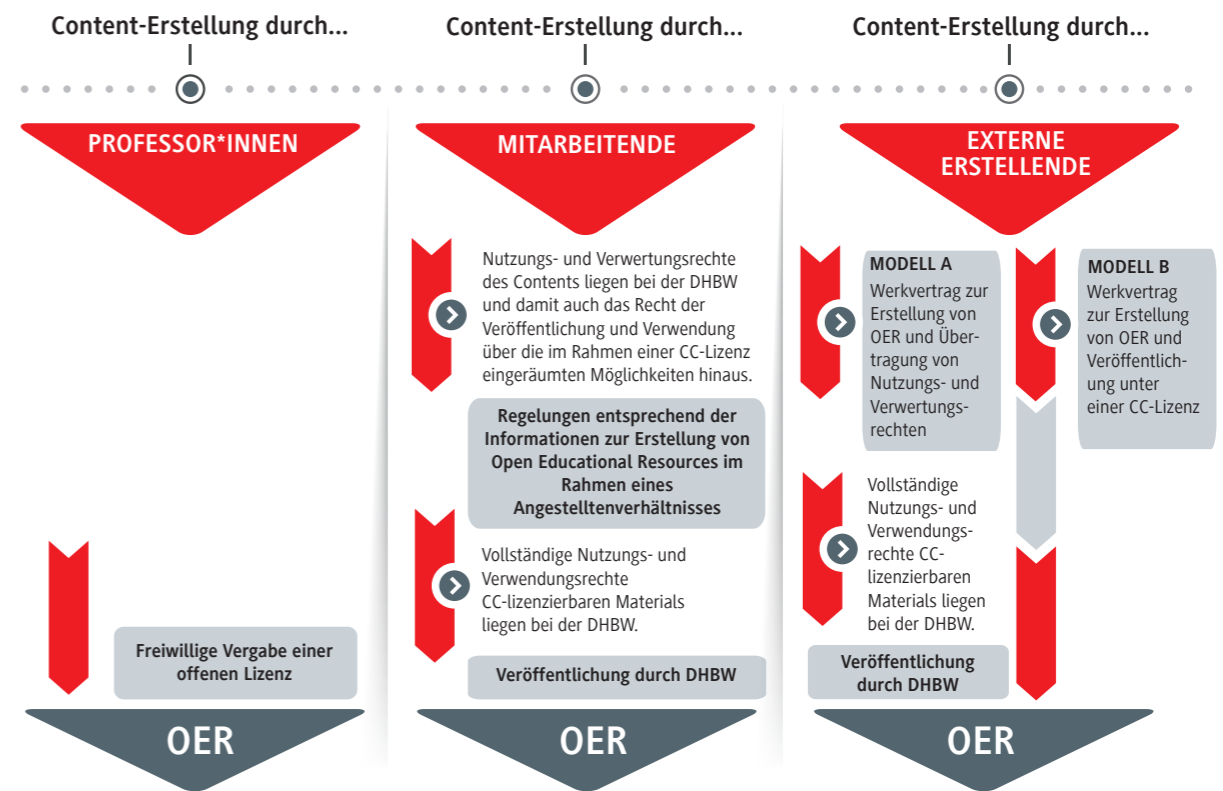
Content-Erstellung durch...

PROFESSOR*INNEN

Freiwillige Vergabe einer offenen Lizenz

OER

Content-Erstellung durch...

MITARBEITENDE

Nutzungs- und Verwertungsrechte des Contents liegen bei der DHBW und damit auch das Recht der Veröffentlichung und Verwendung über die im Rahmen einer CC-Lizenz eingeräumten Möglichkeiten hinaus.

Regelungen entsprechend der Informationen zur Erstellung von Open Educational Resources im Rahmen eines Angestelltenverhältnisses

Vollständige Nutzungs- und Verwendungsrechte CC-lizenzierbaren Materials liegen bei der DHBW.

Veröffentlichung durch DHBW

OER

Content-Erstellung durch...

EXTERNE ERSTELLENDE

MODELL A
Werkvertrag zur Erstellung von OER und Übertragung von Nutzungs- und Verwertungsrechten

Vollständige Nutzungs- und Verwendungsrechte CC-lizenzierbaren Materials liegen bei der DHBW.

Veröffentlichung durch DHBW

MODELL B
Werkvertrag zur Erstellung von OER und Veröffentlichung unter einer CC-Lizenz

OER